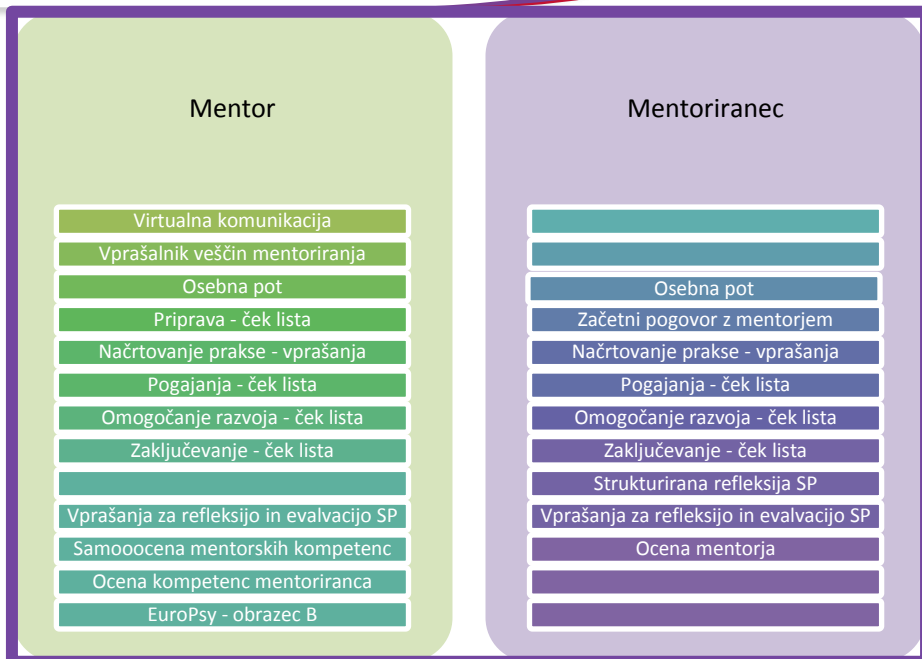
Mentor

Virtualna komunikacija
Vprašalnik veščin mentoriranja
Osebna pot
Priprava - ček lista
Načrtovanje prakse - vprašanja
Pogajanja - ček lista
Omogočanje razvoja - ček lista
Zaključevanje - ček lista
Vprašanja za refleksijo in evalvacijo SP
Samooocena mentorskih kompetenc
Ocena kompetenc mentoriranca
EuroPsy - obrazec B

Mentoriranec

Osebna pot
Začetni pogovor z mentorjem
Načrtovanje prakse - vprašanja
Pogajanja - ček lista
Omogočanje razvoja - ček lista
Zaključevanje - ček lista
Strukturirana refleksija SP
Vprašanja za refleksijo in evalvacijo SP
Ocena mentorja